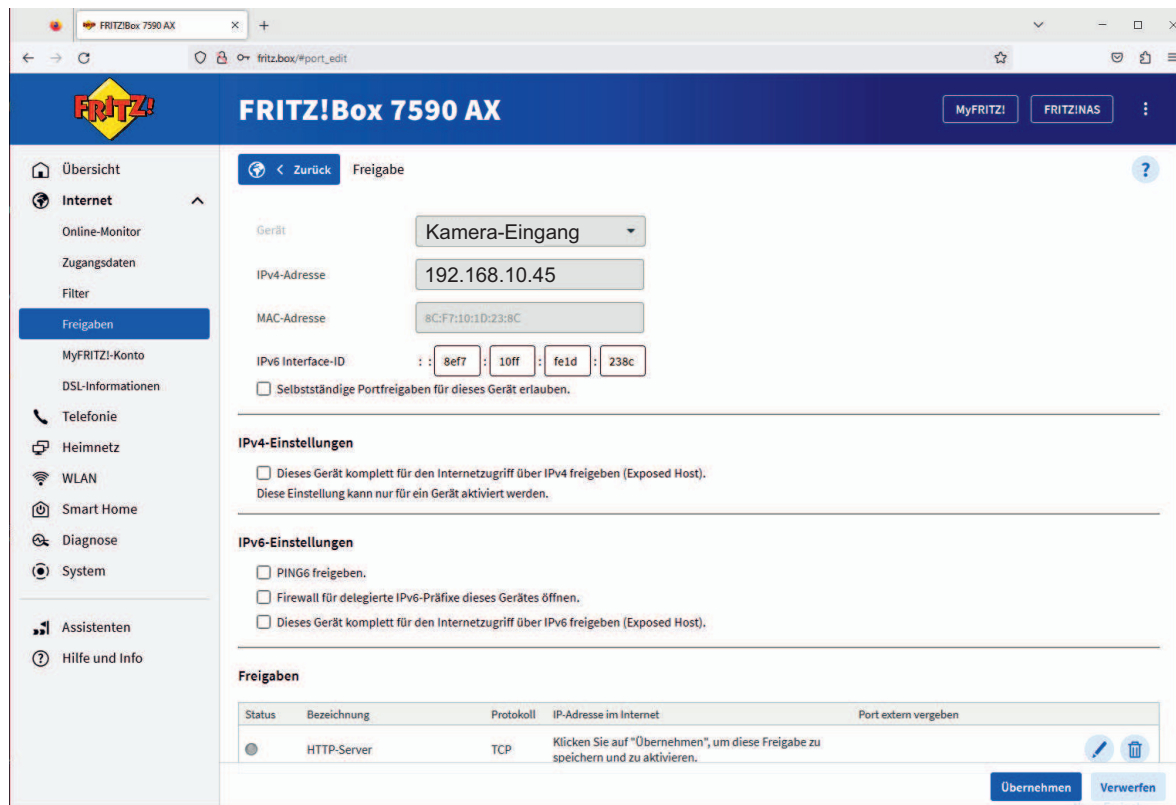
FRITZ!Box 7590 AX
fritz.box/#port_edit

FRITZ!

FRITZ!Box 7590 AX

MyFRITZ!
FRITZ!NAS

Übersicht
Internet
Online-Monitor
Zugangsdaten
Filter
Freigaben
MyFRITZ!-Konto
DSL-Informationen
Telefonie
Heimnetz
WLAN
Smart Home
Diagnose
System

Assistenten
Hilfe und Info

< Zurück
Freigabe
?

Gerät
Kamera-Eingang

IPv4-Adresse
192.168.10.45

MAC-Adresse
8C:F7:10:1D:23:8C

IPv6 Interface-ID
: : 8ef7 : 10ff : fe1d : 238c

Selbstständige Portfreigaben für dieses Gerät erlauben.

IPv4-Einstellungen

Dieses Gerät komplett für den Internetzugriff über IPv4 freigeben (Exposed Host).
Diese Einstellung kann nur für ein Gerät aktiviert werden.

IPv6-Einstellungen

PING6 freigeben.
Firewall für delegierte IPv6-Präfixe dieses Gerätes öffnen.
Dieses Gerät komplett für den Internetzugriff über IPv6 freigeben (Exposed Host).

Freigaben

| Status | Bezeichnung | Protokoll | IP-Adresse im Internet | Port extern vergeben |
|---|---|---|---|---|
| | HTTP-Server | TCP | Klicken Sie auf "Übernehmen", um diese Freigabe zu speichern und zu aktivieren. | |

Übernehmen
Verwerfen